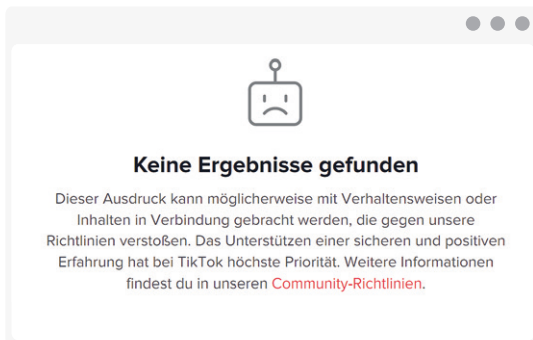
Keine Ergebnisse gefunden

Dieser Ausdruck kann möglicherweise mit Verhaltensweisen oder Inhalten in Verbindung gebracht werden, die gegen unsere Richtlinien verstoßen. Das Unterstützen einer sicheren und positiven Erfahrung hat bei TikTok höchste Priorität. Weitere Informationen findest du in unseren Community-Richtlinien.